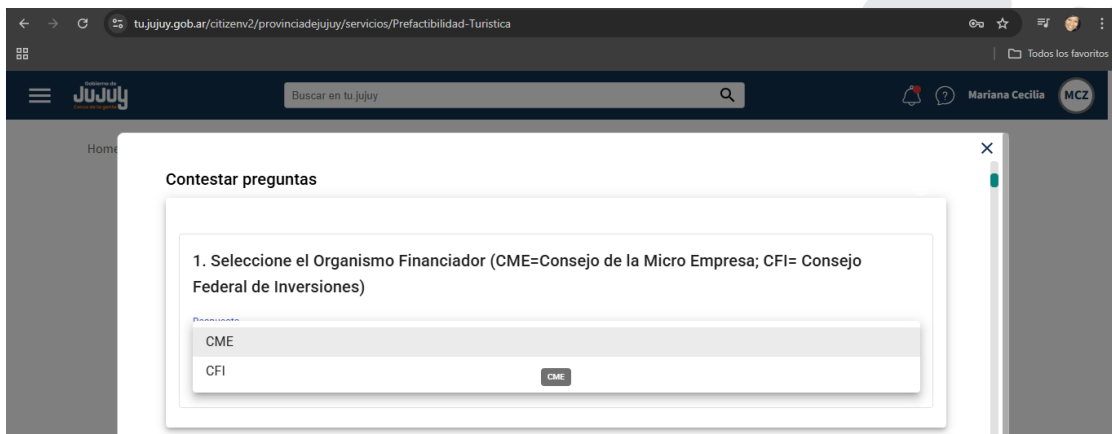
tu.jujuy.gob.ar/citizenv2/provinciadejujuy/servicios/Prefactibilidad-Turistica

Todos los favoritos

Gobierno de JUJUY

Buscar en tu.jujuy

Mariana Cecilia MCZ

Home

Contestar preguntas

1. Seleccione el Organismo Financiador (CME=Consejo de la Micro Empresa; CFI= Consejo Federal de Inversiones)

Respuesta

CME

CFI

CME